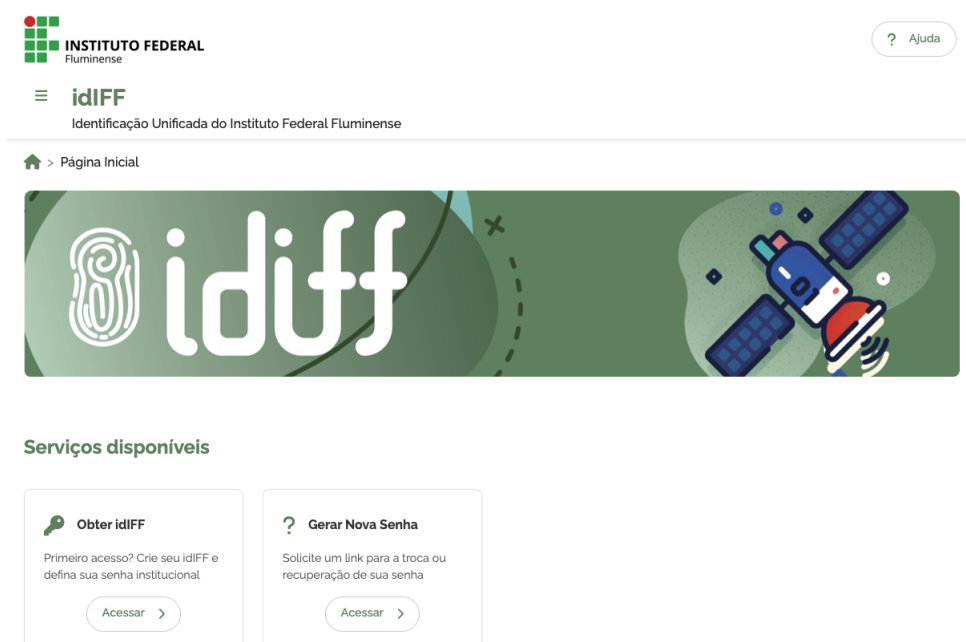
INSTITUTO FEDERAL
Fluminense

? Ajuda

≡ idIFF
Identificação Unificada do Instituto Federal Fluminense

> Página Inicial

idiff

Serviços disponíveis

Obter idIFF
Primeiro acesso? Crie seu idIFF e defina sua senha institucional
Acessar >

? Gerar Nova Senha
Solicite um link para a troca ou recuperação de sua senha
Acessar >